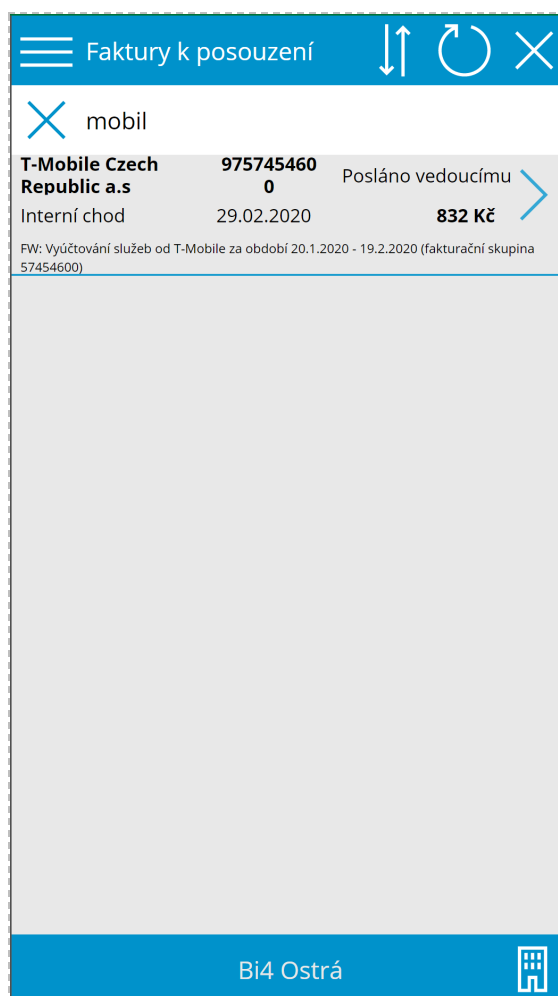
Faktury k posouzení

mobil

T-Mobile Czech Republic a.s
9757454600
Posláno vedoucímu
Interní chod
29.02.2020
832 Kč
FW: Vyúčtování služeb od T-Mobile za období 20.1.2020 - 19.2.2020 (fakturační skupina 57454600)

Bi4 Ostrá